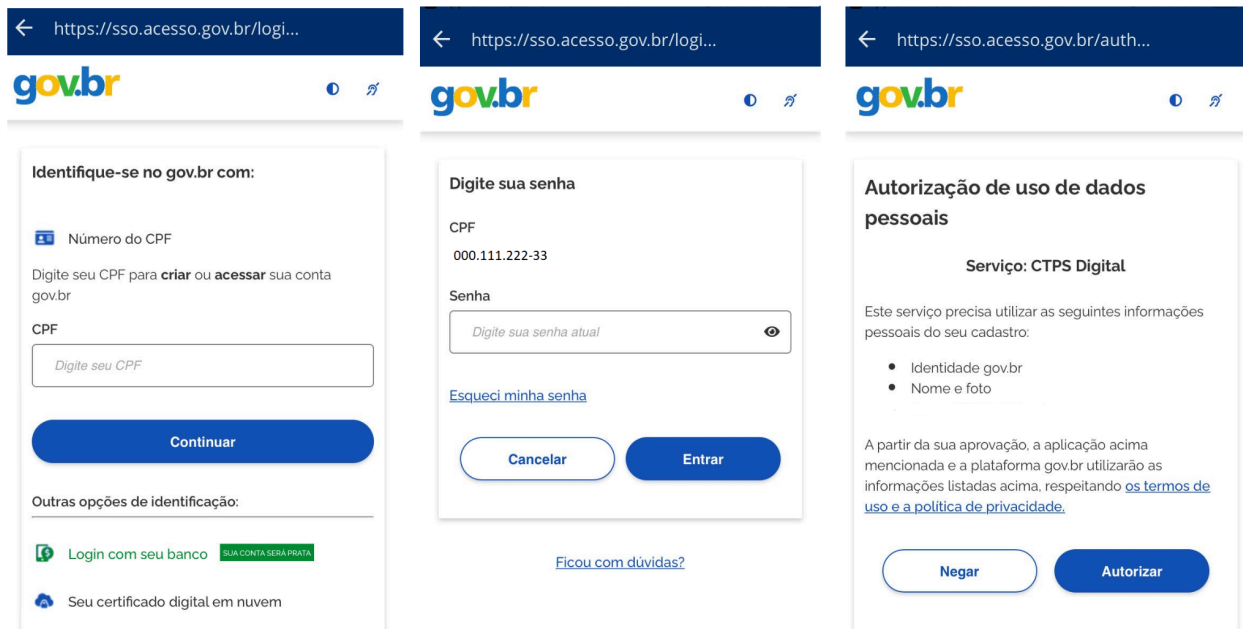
https://sso.acesso.gov.br/logi...

gov.br

Identifique-se no gov.br com:

Número do CPF

Digite seu CPF para **criar** ou **acessar** sua conta gov.br

CPF

Digite seu CPF

Continuar

Outras opções de identificação:

Login com seu banco SUA CONTA SERÁ PRATA

Seu certificado digital em nuvem

https://sso.acesso.gov.br/logi...

gov.br

Digite sua senha

CPF

000.111.222-33

Senha

Digite sua senha atual

Esqueci minha senha

Cancelar

Entrar

Ficou com dúvidas?

https://sso.acesso.gov.br/auth...

gov.br

Autorização de uso de dados pessoais

Serviço: CTPS Digital

Este serviço precisa utilizar as seguintes informações pessoais do seu cadastro:

• Identidade gov.br
• Nome e foto

A partir da sua aprovação, a aplicação acima mencionada e a plataforma gov.br utilizarão as informações listadas acima, respeitando os termos de uso e a política de privacidade.

Negar

Autorizar